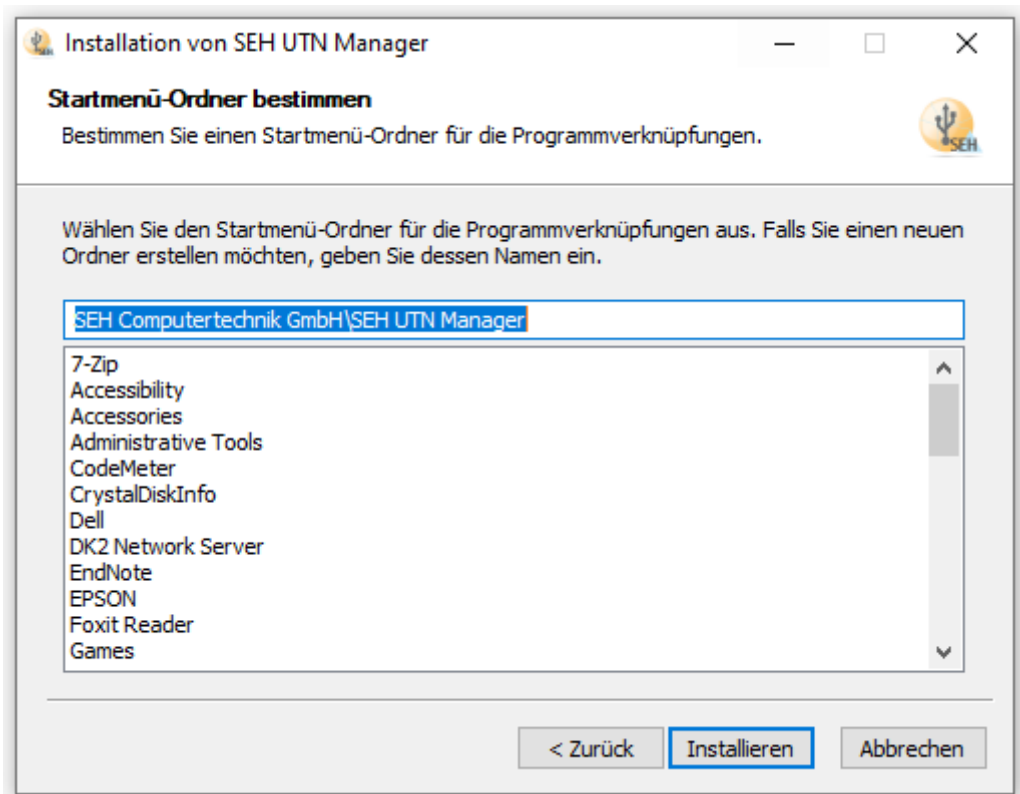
Installation von SEH UTN Manager

Startmenü-Ordner bestimmen

Bestimmen Sie einen Startmenü-Ordner für die Programmverknüpfungen.

SEH

Wählen Sie den Startmenü-Ordner für die Programmverknüpfungen aus. Falls Sie einen neuen Ordner erstellen möchten, geben Sie dessen Namen ein.

SEH Computertechnik GmbH\SEH UTN Manager

7-Zip
Accessibility
Accessories
Administrative Tools
CodeMeter
CrystalDiskInfo
Dell
DK2 Network Server
EndNote
EPSON
Foxit Reader
Games

< Zurück
Installieren
Abbrechen